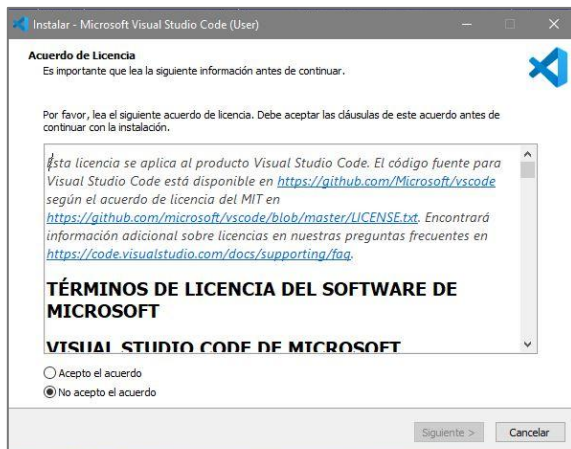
Instalar - Microsoft Visual Studio Code (User)

Acuerdo de Licencia
Es importante que lea la siguiente información antes de continuar.

Por favor, lea el siguiente acuerdo de licencia. Debe aceptar las cláusulas de este acuerdo antes de continuar con la instalación.

Esta licencia se aplica al producto Visual Studio Code. El código fuente para Visual Studio Code está disponible en https://github.com/Microsoft/vscode según el acuerdo de licencia del MIT en https://github.com/microsoft/vscode/blob/master/LICENSE.txt. Encontrará información adicional sobre licencias en nuestras preguntas frecuentes en https://code.visualstudio.com/docs/supporting/faq.

TÉRMINOS DE LICENCIA DEL SOFTWARE DE MICROSOFT

VISUAL STUDIO CODE DE MICROSOFT

Acepto el acuerdo
No acepto el acuerdo

Siguiente >
Cancelar